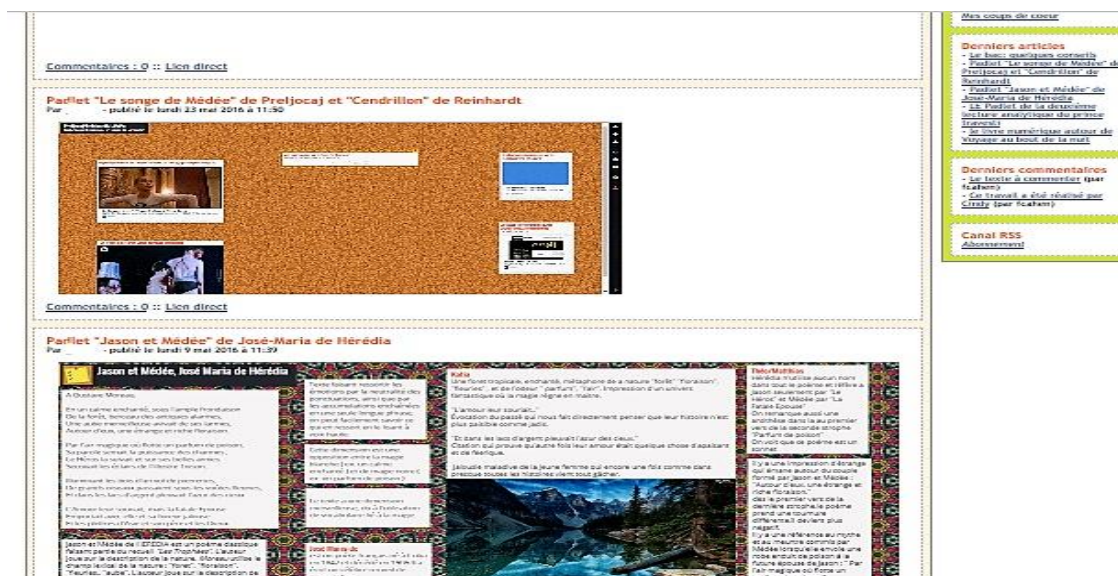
Commentaires : 0 :: Lien direct

Padlet "Le songe de Médée" de Preljocaj et "Cendrillon" de Reinhardt
Par - publié le lundi 23 mai 2016 à 11:50

Commentaires : 0 :: Lien direct

Padlet "Jason et Médée" de José-Maria de Hérédia
Par - publié le lundi 9 mai 2016 à 11:37

Jason et Médée, José Maria de Hérédia

A Gustave Moreau.

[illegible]

Katia
Une forêt tropicale, enchanté, métaphore de a nature "folle" "floraison" "fleuries", et de l'odeur " parfum", "fait". Impression d'un univers fantastique où la magie règne en maître.

"L'amour leur souriait..."
Évocation du passé qui nous fait directement penser que leur histoire n'est plus paisible comme jadis.

"Et dans les lacs d'argent pleuvait l'azur des cieux."
Création qui prouve qu'autre fois leur amour était quelque chose d'apaisant et de féerique.

Jalousie maladive de la jeune femme qui encore une fois comme dans presque toutes les histoires vient tout gâcher.

Théo/Matthias
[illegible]

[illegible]

Jason et Médée de HÉRÉDIA est un poème classique faisant partie du recueil "Les Trophées". L'auteur joue sur la description de la nature. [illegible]

José Maria de
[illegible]

Mes coups de coeur

Derniers articles
- Le bac: quelques conseils
- Padlet "Le songe de Médée" de Preljocaj et "Cendrillon" de Reinhardt
- Padlet "Jason et Médée" de José-Maria de Hérédia
- Le Padlet de la deuxième lecture analytique du prince travesti
- Le livre numérique autour de Voyage au bout de la nuit

Derniers commentaires
- Le texte à commenter (par fcalam)
- Ce travail a été réalisé par Cindy (par fcalam)

Canal RSS
Abonnement